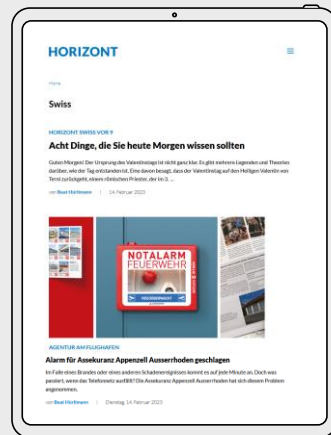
HORIZONT

Home

Swiss

HORIZONT SWISS VOR 9

Acht Dinge, die Sie heute Morgen wissen sollten

Guten Morgen! Der Ursprung des Valentinstags ist nicht ganz klar. Es gibt mehrere Legenden und Theorien darüber, wie der Tag entstanden ist. Eine davon besagt, dass der Valentinstag auf den Heiligen Valentin von Terni zurückgeht, einem römischen Priester, der im 3. ...

von Beat Hürlimann | 14. Februar 2023

NOTALARM FEUERWEHR

AGENTUR AM FLUGHAFEN

Alarm für Assekuranz Appenzell Ausserrhoden geschlagen

Im Falle eines Brandes oder eines anderen Schadenereignisses kommt es auf jede Minute an. Doch was passiert, wenn das Telefonnetz ausfällt? Die Assekuranz Appenzell Ausserrhoden hat sich diesem Problem angenommen.

von Beat Hürlimann | Dienstag, 14. Februar 2023